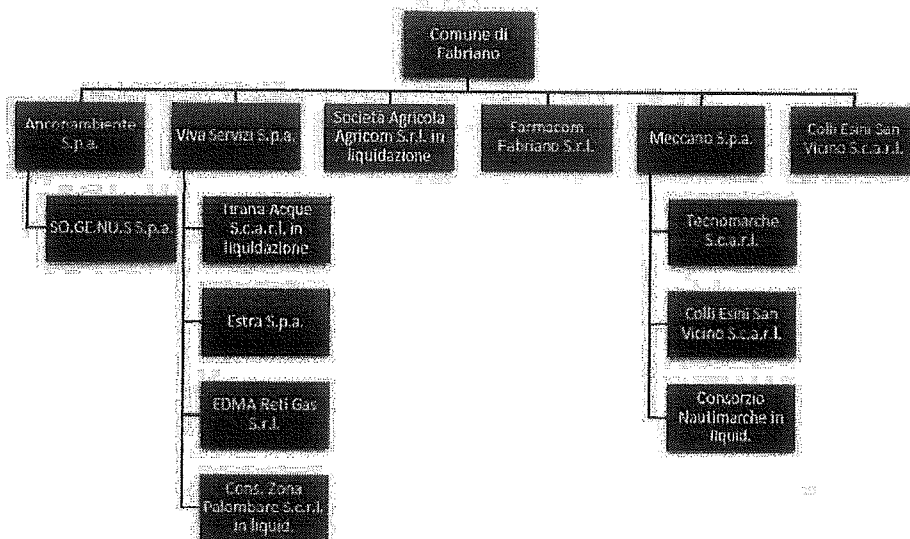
Comune di Fabriano

Anconambiente S.p.a.

SO.GE.NU.S S.p.a.

Viva Servizi S.p.a.

Tirana Acque S.c.a.r.l. in liquidazione

Estra S.p.a.

EDMA Reti Gas S.r.l.

Cons. Zona Palombare S.c.r.l. in liquid.

Società Agricola Agricom S.r.l. in liquidazione

Farmacom Fabriano S.r.l.

Meccano S.p.a.

Tecnomarche S.c.a.r.l.

Colli Esini San Vicino S.c.a.r.l.

Consorzio Nautimarche in liquid.

Colli Esini San Vicino S.c.a.r.l.

20